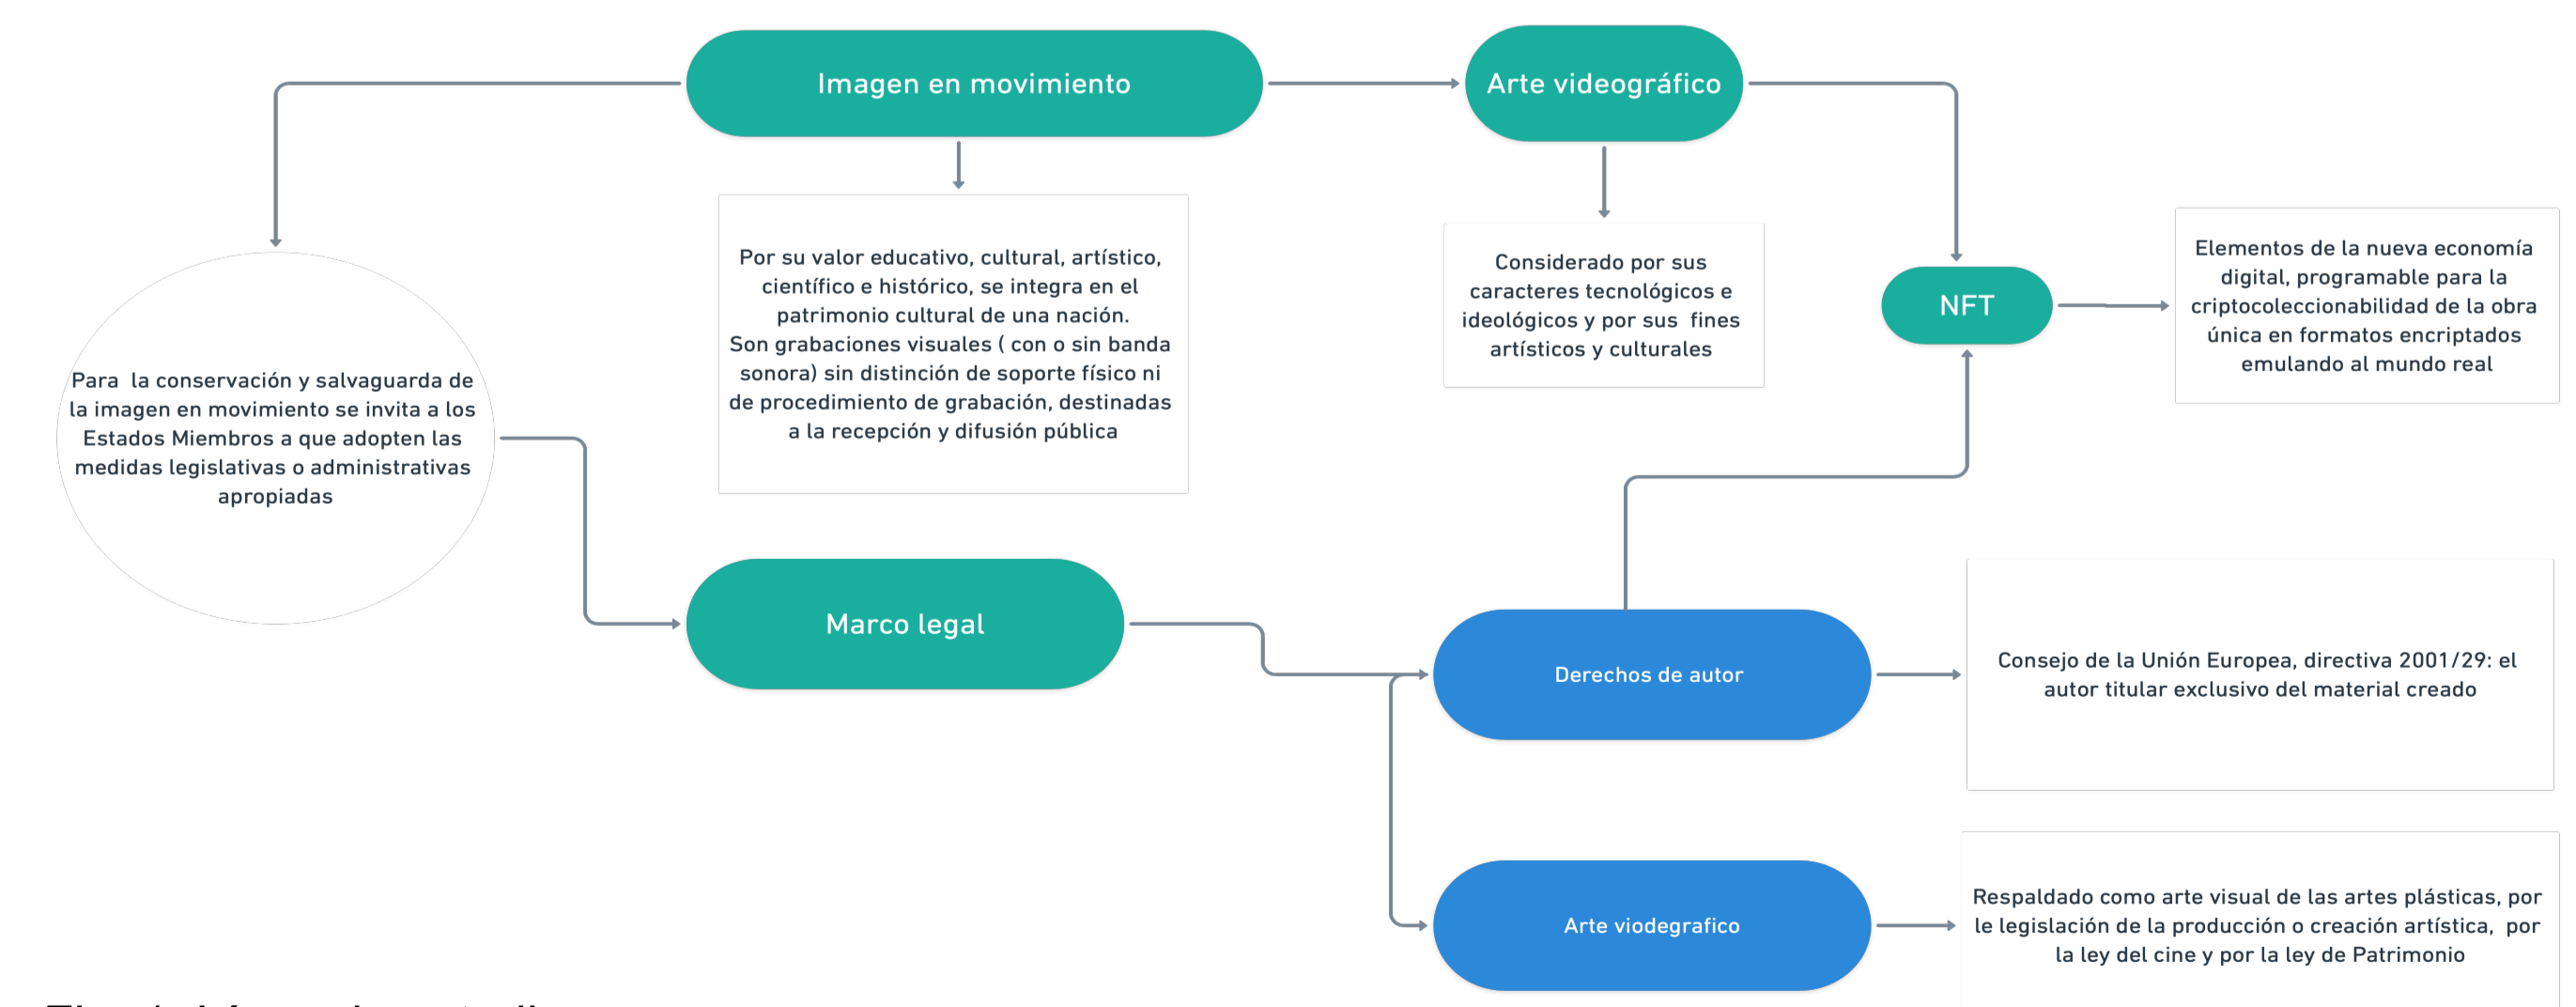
Imagen en movimiento

Arte videográfico

Por su valor educativo, cultural, artístico, científico e histórico, se integra en el patrimonio cultural de una nación.
Son grabaciones visuales ( con o sin banda sonora) sin distinción de soporte físico ni de procedimiento de grabación, destinadas a la recepción y difusión pública

Considerado por sus caracteres tecnológicos e ideológicos y por sus fines artísticos y culturales

NFT

Elementos de la nueva economía digital, programable para la criptocoleccionabilidad de la obra única en formatos encriptados emulando al mundo real

Para la conservación y salvaguarda de la imagen en movimiento se invita a los Estados Miembros a que adopten las medidas legislativas o administrativas apropiadas

Marco legal

Derechos de autor

Consejo de la Unión Europea, directiva 2001/29: el autor titular exclusivo del material creado

Arte viodegrafico

Respaldado como arte visual de las artes plásticas, por le legislación de la producción o creación artística, por la ley del cine y por la ley de Patrimonio

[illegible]